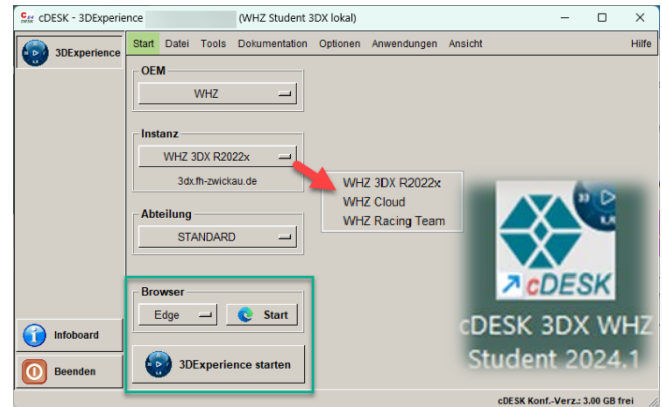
cDESK - 3DExperience (WHZ Student 3DX lokal)

3DExperience

Start Datei Tools Dokumentation Optionen Anwendungen Ansicht Hilfe

OEM
WHZ

Instanz
WHZ 3DX R2022x
3dx.fh-zwickau.de

WHZ 3DX R2022x
WHZ Cloud
WHZ Racing Team

Abteilung
STANDARD

Browser
Edge
Start

3DExperience starten

Infoboard

Beenden

cDESK

cDESK 3DX WHZ Student 2024.1

cDESK Konf.-Verz.: 3.00 GB frei